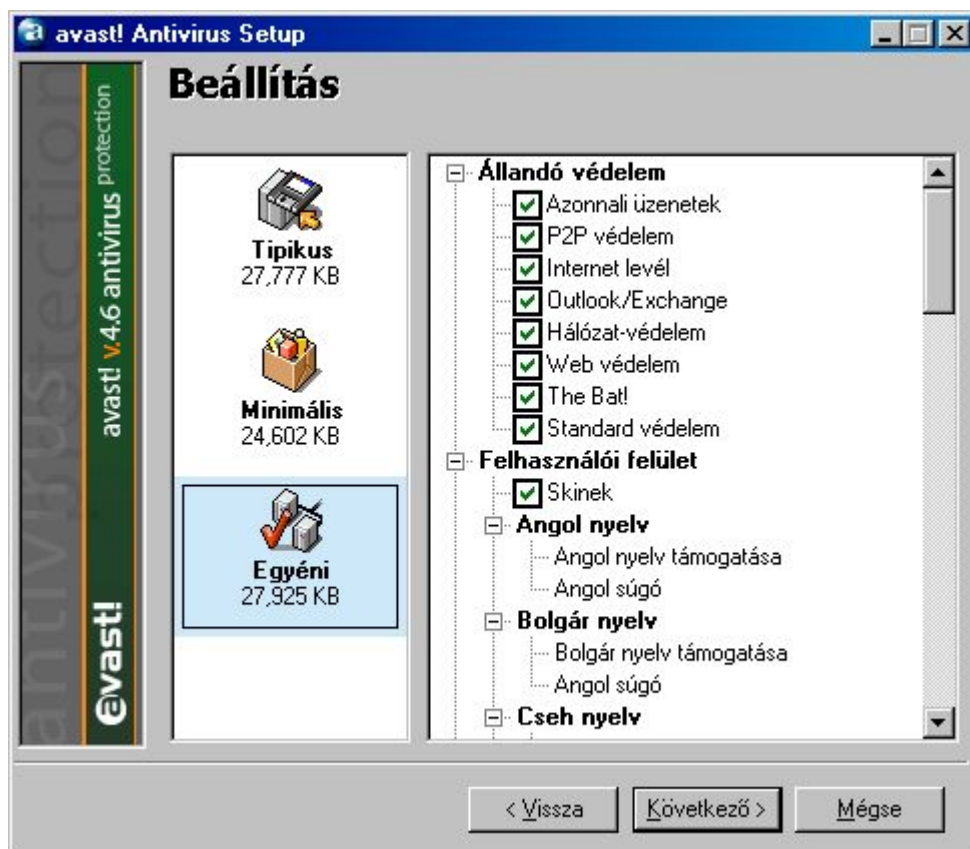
avast! Antivirus Setup

avast! v.4.6 antivirus protection

antivirus protection

avast!

Beállítás

Tipikus
27,777 KB

Minimális
24,602 KB

Egyéni
27,925 KB

Állandó védelem
Azonnali üzenetek
P2P védelem
Internet levél
Outlook/Exchange
Hálózat-védelem
Web védelem
The Bat!
Standard védelem
Felhasználói felület
Skinek
Angol nyelv
Angol nyelv támogatása
Angol súgó
Bolgár nyelv
Bolgár nyelv támogatása
Angol súgó
Cseh nyelv

< Vissza
Következő >
Mégse